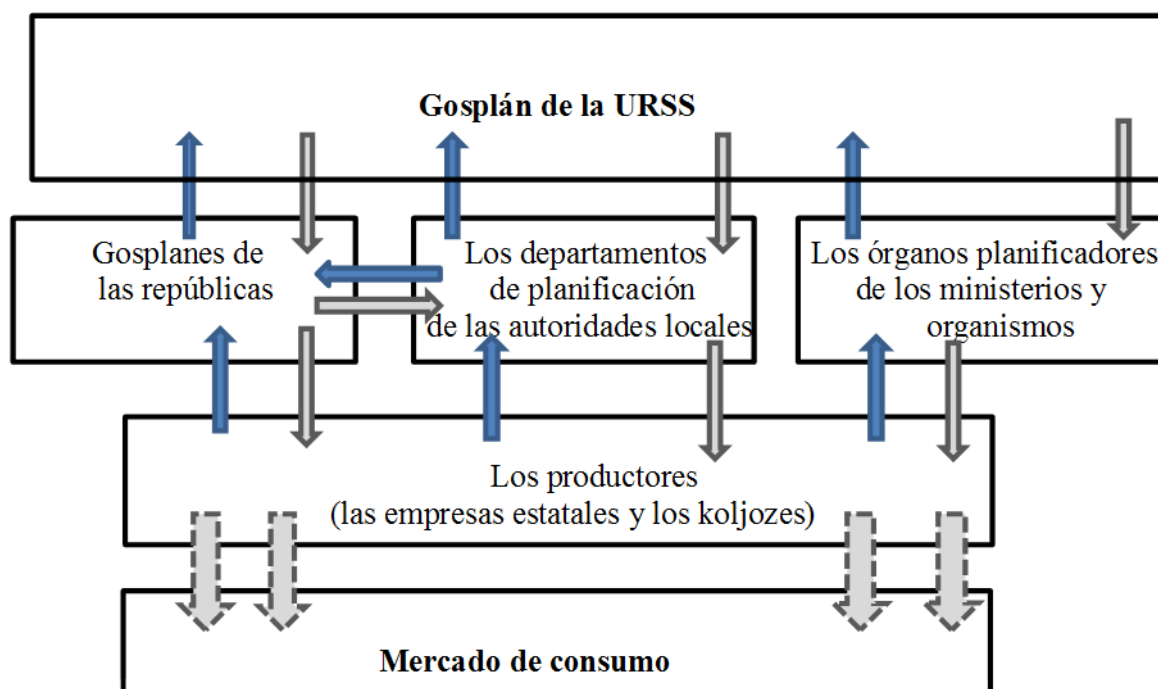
Gosplán de la URSS

Gosplanes de las repúblicas

Los departamentos de planificación de las autoridades locales

Los órganos planificadores de los ministerios y organismos

Los productores (las empresas estatales y los koljozes)

Mercado de consumo